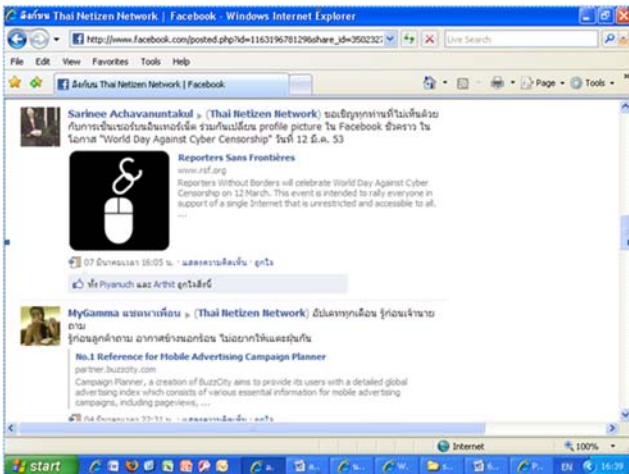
ข้อโหม Thai Netizen Network | Facebook - Windows Internet Explorer

http://www.facebook.com/posted.php?id=1163196781296&share_id=3502327

Live Search

File Edit View Favorites Tools Help

ข้อโหม Thai Netizen Network | Facebook

Page Tools

Sarinee Achavanuntakul ▸ (Thai Netizen Network) ขอเชิญทุกท่านที่ไม่เห็นด้วยกับการเซ็นเซอร์บนอินเทอร์เน็ต ร่วมกันเปลี่ยน profile picture ใน Facebook ชั่วคราว ในโอกาส "World Day Against Cyber Censorship" วันที่ 12 มี.ค. 53

Reporters Sans Frontières
www.rsf.org
Reporters Without Borders will celebrate World Day Against Cyber Censorship on 12 March. This event is intended to rally everyone in support of a single Internet that is unrestricted and accessible to all. ...

07 มีนาคมเวลา 16:05 น. · แสดงความคิดเห็น · ถูกใจ

คุณ Piyanuch และ Arthit ถูกใจสิ่งนี้

MyGamma แชแนะเพื่อน ▸ (Thai Netizen Network) อัปเดททุกเดือน รู้ก่อนเจ้านายถาม
รู้ก่อนลูกค้าถาม อากาศข้างนอกร้อน ไม่อยากให้แดดตุ่นกัน

No.1 Reference for Mobile Advertising Campaign Planner
partner.buzzcity.com
Campaign Planner, a creation of BuzzCity aims to provide its users with a detailed global advertising index which consists of various essential information for mobile advertising campaigns, including pageviews, ...

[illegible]

Internet 100%

start EN 16:39